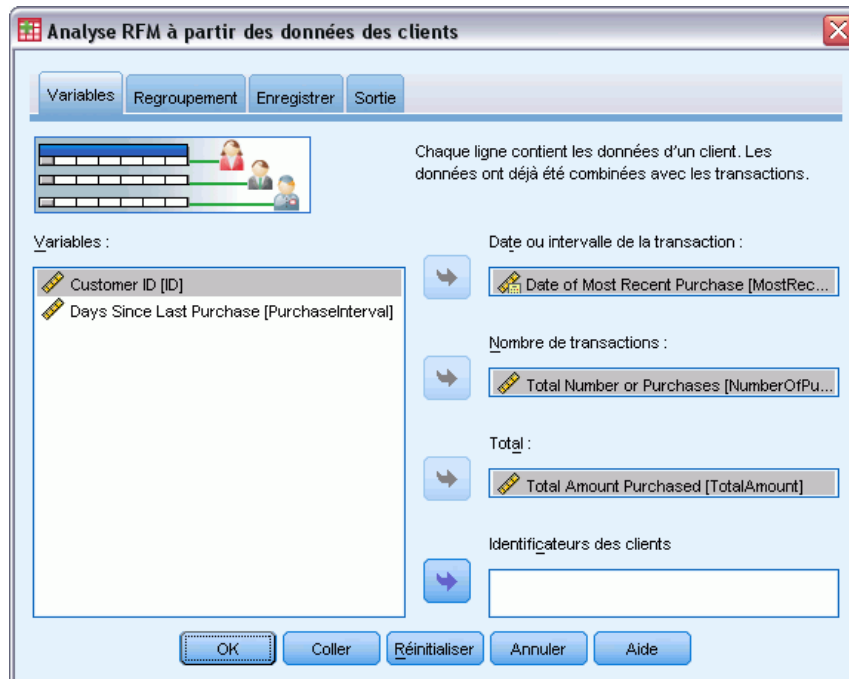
Analyse RFM à partir des données des clients

Variables | Regroupement | Enregistrer | Sortie

Chaque ligne contient les données d'un client. Les données ont déjà été combinées avec les transactions.

Variables :

Customer ID [ID]

Days Since Last Purchase [PurchaseInterval]

Date ou intervalle de la transaction :

Date of Most Recent Purchase [MostRec...

Nombre de transactions :

Total Number or Purchases [NumberOfPu...

Total :

Total Amount Purchased [TotalAmount]

Identificateurs des clients

OK | Coller | Réinitialiser | Annuler | Aide